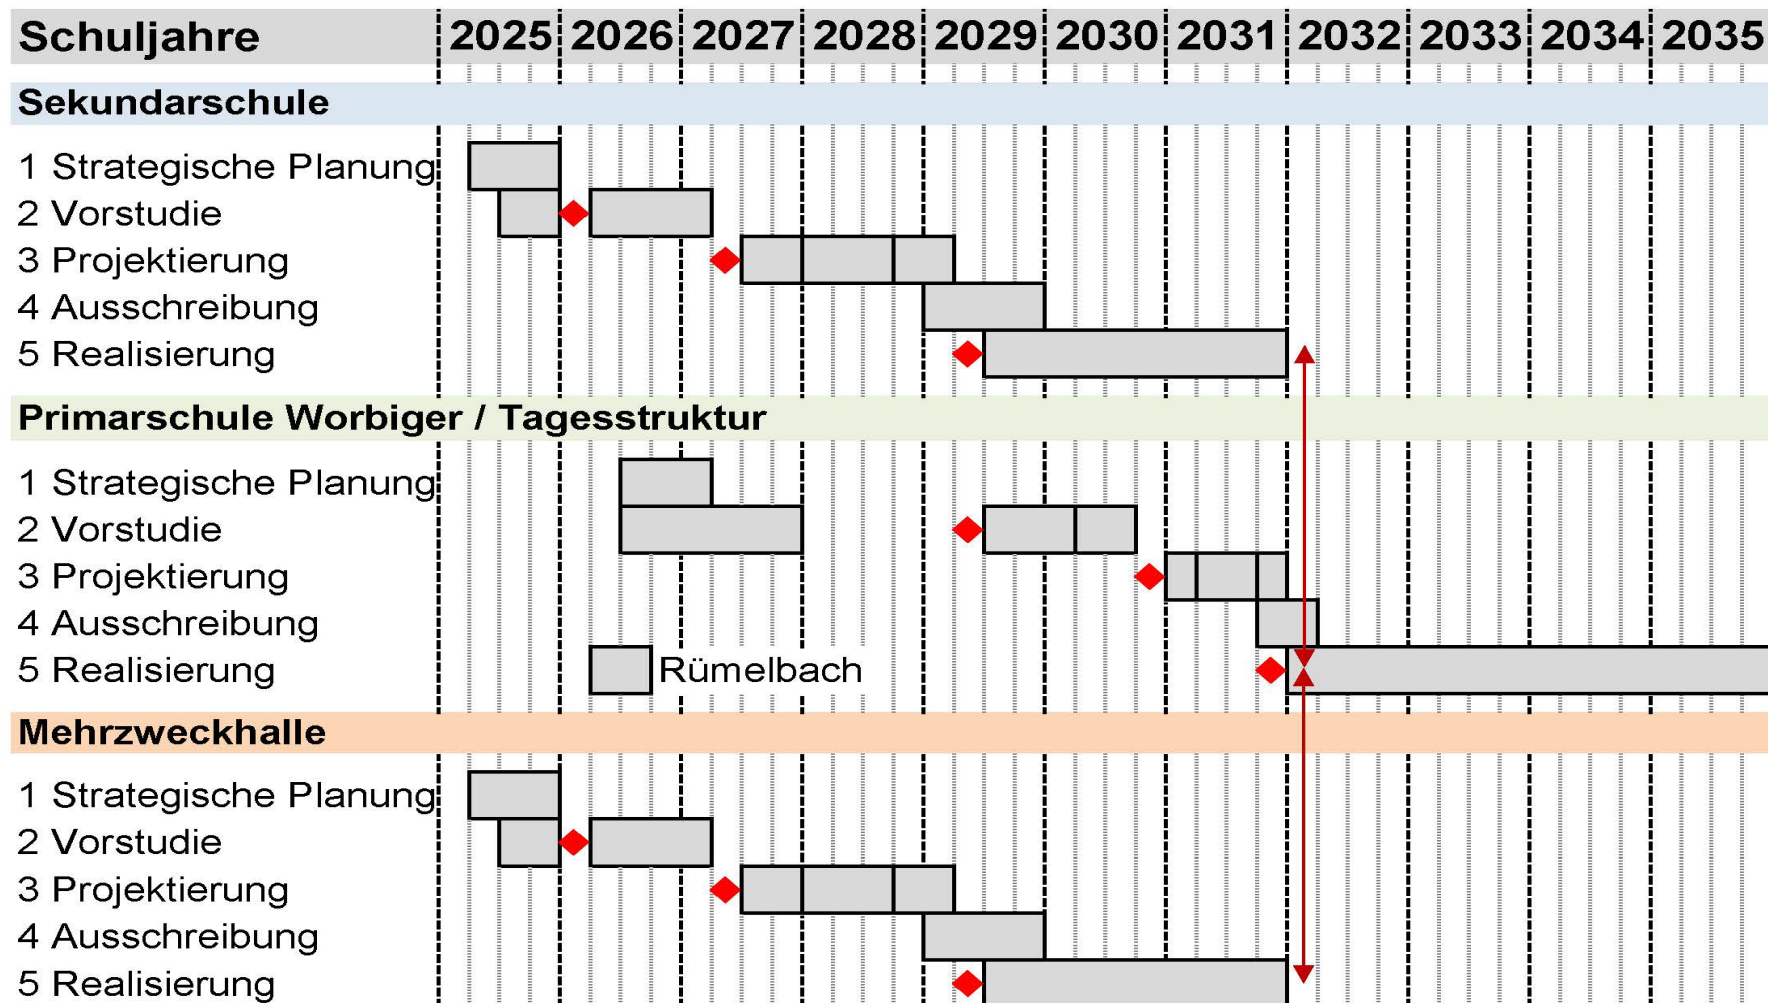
| Schuljahre | 2025 | 2026 | 2027 | 2028 | 2029 | 2030 | 2031 | 2032 | 2033 | 2034 | 2035 |
|---|---|---|---|---|---|---|---|---|---|---|---|

Sekundarschule

1 Strategische Planung
2 Vorstudie
3 Projektierung
4 Ausschreibung
5 Realisierung

Primarschule Worbiger / Tagesstruktur

1 Strategische Planung
2 Vorstudie
3 Projektierung
4 Ausschreibung
5 Realisierung

Rümelbach

Mehrzweckhalle

1 Strategische Planung
2 Vorstudie
3 Projektierung
4 Ausschreibung
5 Realisierung